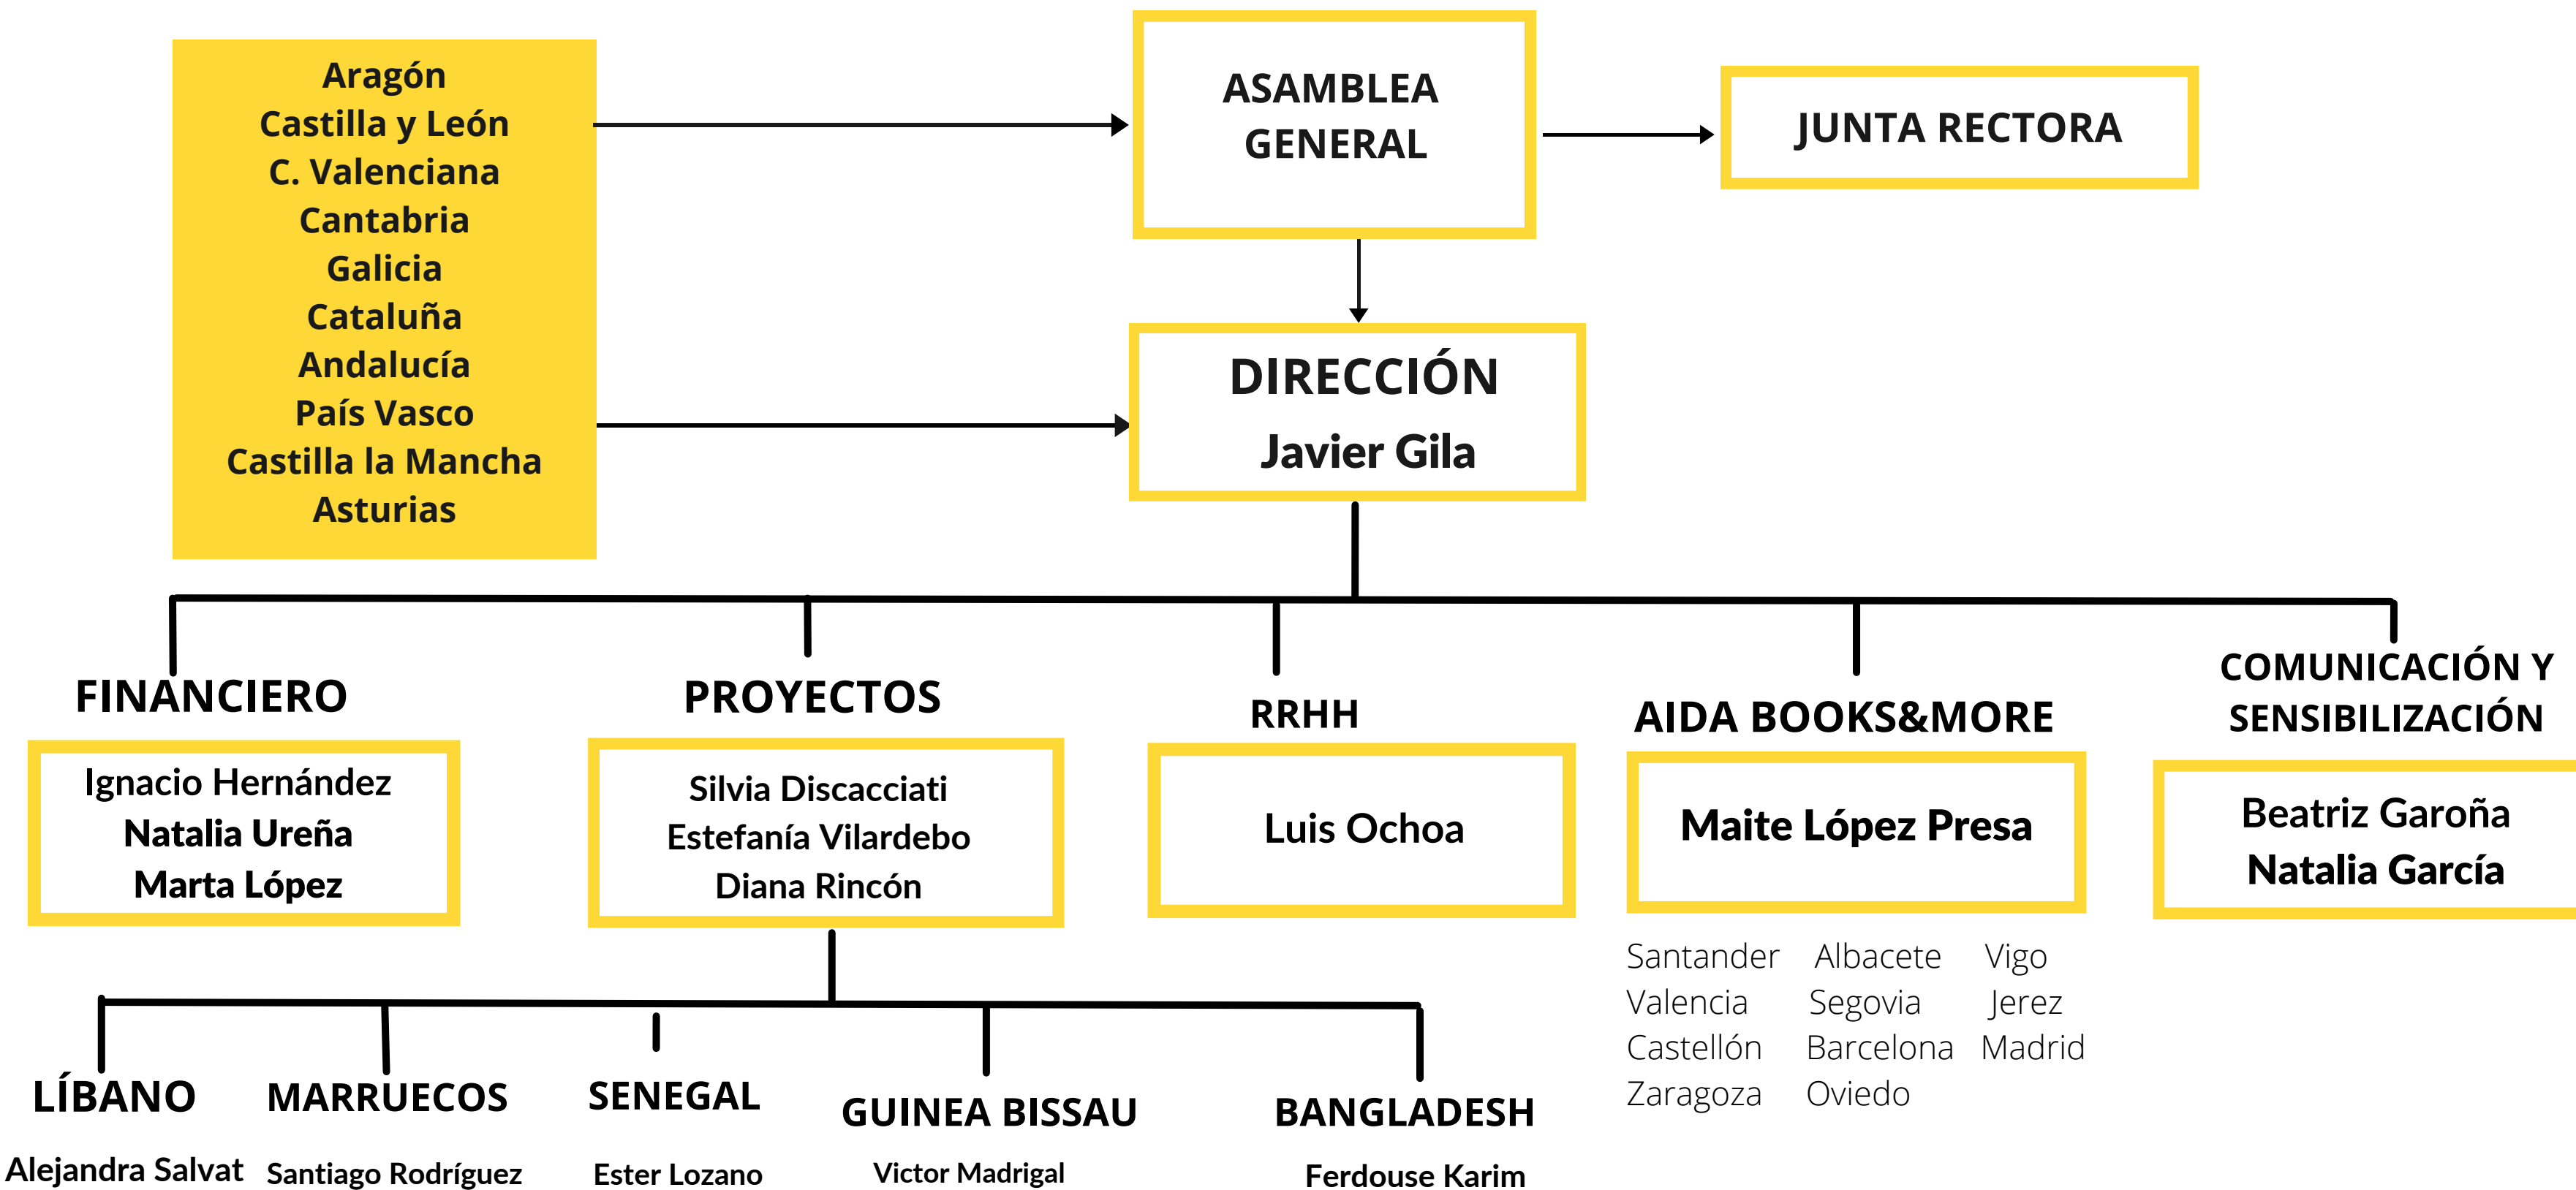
Aragón
Castilla y León
C. Valenciana
Cantabria
Galicia
Cataluña
Andalucía
País Vasco
Castilla la Mancha
Asturias

ASAMBLEA GENERAL

JUNTA RECTORA

DIRECCIÓN
Javier Gila

FINANCIERO
Ignacio Hernández
Natalia Ureña
Marta López

PROYECTOS
Silvia Discacciati
Estefanía Vilardebo
Diana Rincón

RRHH
Luis Ochoa

AIDA BOOKS&MORE
Maite López Presa

Santander
Valencia
Castellón
Zaragoza

Albacete
Segovia
Barcelona
Oviedo

Vigo
Jerez
Madrid

COMUNICACIÓN Y SENSIBILIZACIÓN
Beatriz Garoña
Natalia García

LÍBANO
Alejandra Salvat

MARRUECOS
Santiago Rodríguez

SENEGAL
Ester Lozano

GUINEA BISSAU
Victor Madrigal

BANGLADESH
Ferdouse Karim